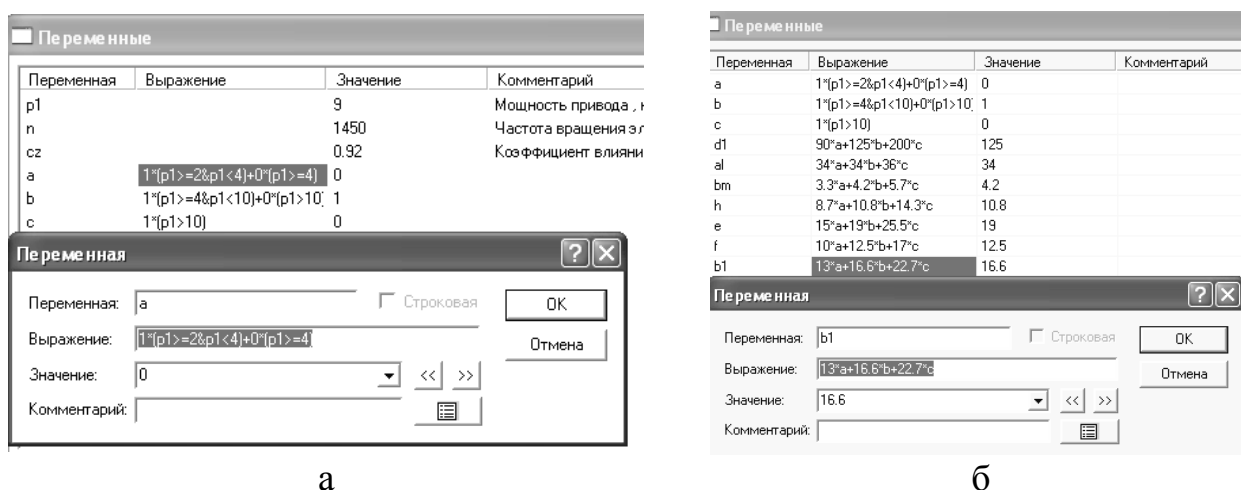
Переменные

| Переменная | Выражение | Значение | Комментарий |
|---|---|---|---|
| p1 | | 9 | Мощность привода , к |
| n | | 1450 | Частота вращения эл |
| cz | | 0.92 | Коэффициент влияни |
| a | 1*(p1>=2&p1<4)+0*(p1>=4) | 0 | |
| b | 1*(p1>=4&p1<10)+0*(p1>10) | 1 | |
| c | 1*(p1>10) | 0 | |

Переменная

Переменная: a
Строковая
OK
Выражение: 1*(p1>=2&p1<4)+0*(p1>=4)
Отмена
Значение: 0
<< >>
Комментарий:

а

Переменные

| Переменная | Выражение | Значение | Комментарий |
|---|---|---|---|
| a | 1*(p1>=2&p1<4)+0*(p1>=4) | 0 | |
| b | 1*(p1>=4&p1<10)+0*(p1>10) | 1 | |
| c | 1*(p1>10) | 0 | |
| d1 | 90*a+125*b+200*c | 125 | |
| al | 34*a+34*b+36*c | 34 | |
| bm | 3.3*a+4.2*b+5.7*c | 4.2 | |
| h | 8.7*a+10.8*b+14.3*c | 10.8 | |
| e | 15*a+19*b+25.5*c | 19 | |
| f | 10*a+12.5*b+17*c | 12.5 | |
| b1 | 13*a+16.6*b+22.7*c | 16.6 | |

Переменная

Переменная: b1
Строковая
OK
Выражение: 13*a+16.6*b+22.7*c
Отмена
Значение: 16.6
<< >>
Комментарий:

б